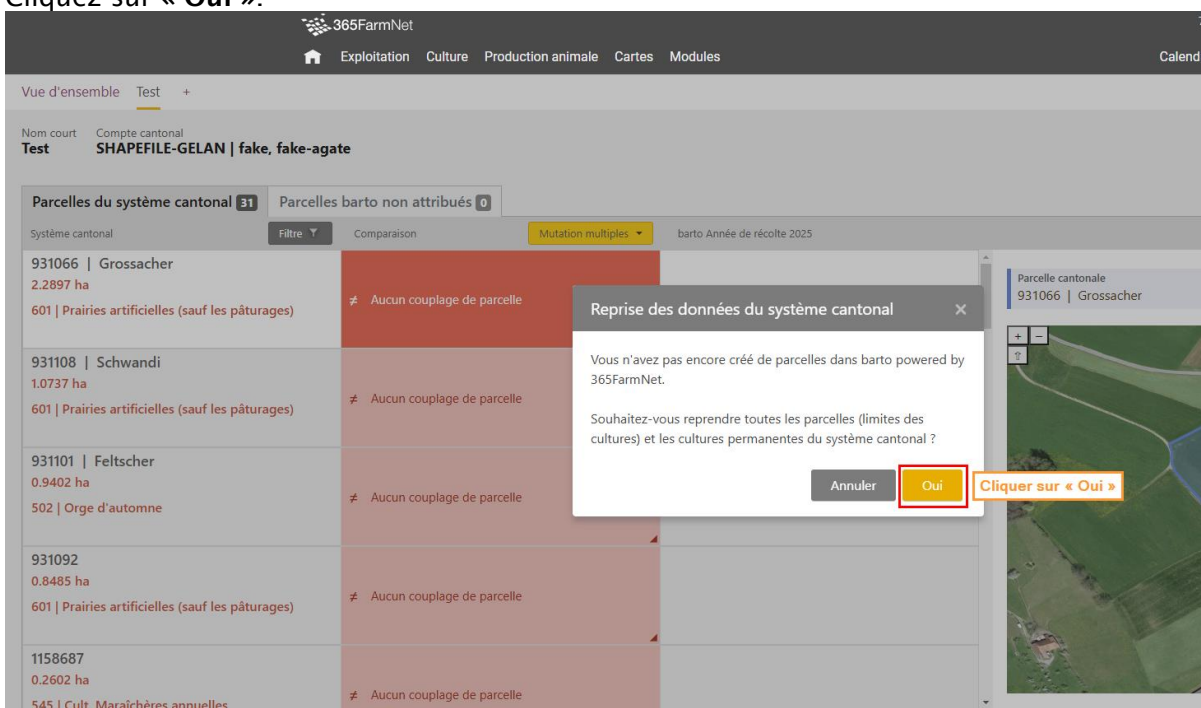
Cliquez sur « **Oui** ».

365FarmNet

Exploitation Culture Production animale Cartes Modules

Calend

Vue d'ensemble Test +

Nom court Compte cantonal
Test SHAPEFILE-GELAN | fake, fake-agate

Parcelles du système cantonal 31 Parcelles barto non attribués 0

Système cantonal Filtre Comparaison Mutation multiples barto Année de récolte 2025

931066 | Grossacher
2.2897 ha
601 | Prairies artificielles (sauf les pâturages)
≠ Aucun couplage de parcelle

931108 | Schwandi
1.0737 ha
601 | Prairies artificielles (sauf les pâturages)
≠ Aucun couplage de parcelle

931101 | Feltscher
0.9402 ha
502 | Orge d'automne
≠ Aucun couplage de parcelle

931092
0.8485 ha
601 | Prairies artificielles (sauf les pâturages)
≠ Aucun couplage de parcelle

1158687
0.2602 ha
545 | Cult. Maraîchères annuelles
≠ Aucun couplage de parcelle

Reprise des données du système cantonal ×

Vous n'avez pas encore créé de parcelles dans barto powered by 365FarmNet.

Souhaitez-vous reprendre toutes les parcelles (limites des cultures) et les cultures permanentes du système cantonal ?

Annuler Oui

Cliquer sur « Oui »

Parcelle cantonale
931066 | Grossacher